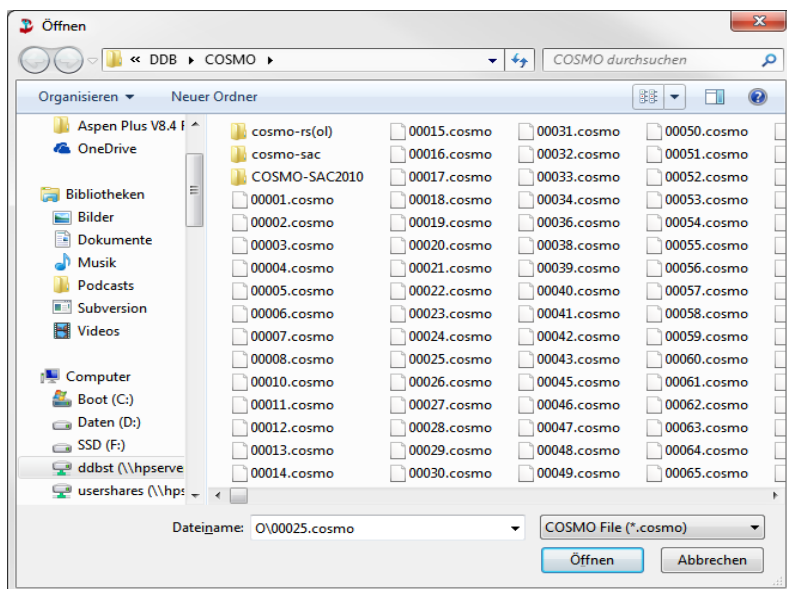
Öffnen

« DDB ▸ COSMO ▸

COSMO durchsuchen

Organisieren ▾ Neuer Ordner

Aspen Plus V8.4 F
OneDrive

Bibliotheken
Bilder
Dokumente
Musik
Podcasts
Subversion
Videos

Computer
Boot (C:)
Daten (D:)
SSD (F:)
ddbst (\\hpserve
usershares (\\hps

cosmo-rs(ol)
cosmo-sac
COSMO-SAC2010
00001.cosmo
00002.cosmo
00003.cosmo
00004.cosmo
00005.cosmo
00006.cosmo
00007.cosmo
00008.cosmo
00010.cosmo
00011.cosmo
00012.cosmo
00013.cosmo
00014.cosmo
00015.cosmo
00016.cosmo
00017.cosmo
00018.cosmo
00019.cosmo
00020.cosmo
00021.cosmo
00022.cosmo
00023.cosmo
00024.cosmo
00025.cosmo
00026.cosmo
00027.cosmo
00028.cosmo
00029.cosmo
00030.cosmo
00031.cosmo
00032.cosmo
00033.cosmo
00034.cosmo
00036.cosmo
00038.cosmo
00039.cosmo
00040.cosmo
00041.cosmo
00042.cosmo
00043.cosmo
00045.cosmo
00046.cosmo
00047.cosmo
00048.cosmo
00049.cosmo
00050.cosmo
00051.cosmo
00052.cosmo
00053.cosmo
00054.cosmo
00055.cosmo
00056.cosmo
00057.cosmo
00058.cosmo
00059.cosmo
00060.cosmo
00061.cosmo
00062.cosmo
00063.cosmo
00064.cosmo
00065.cosmo

Dateiname: O\00025.cosmo
COSMO File (*.cosmo)
Öffnen
Abbrechen